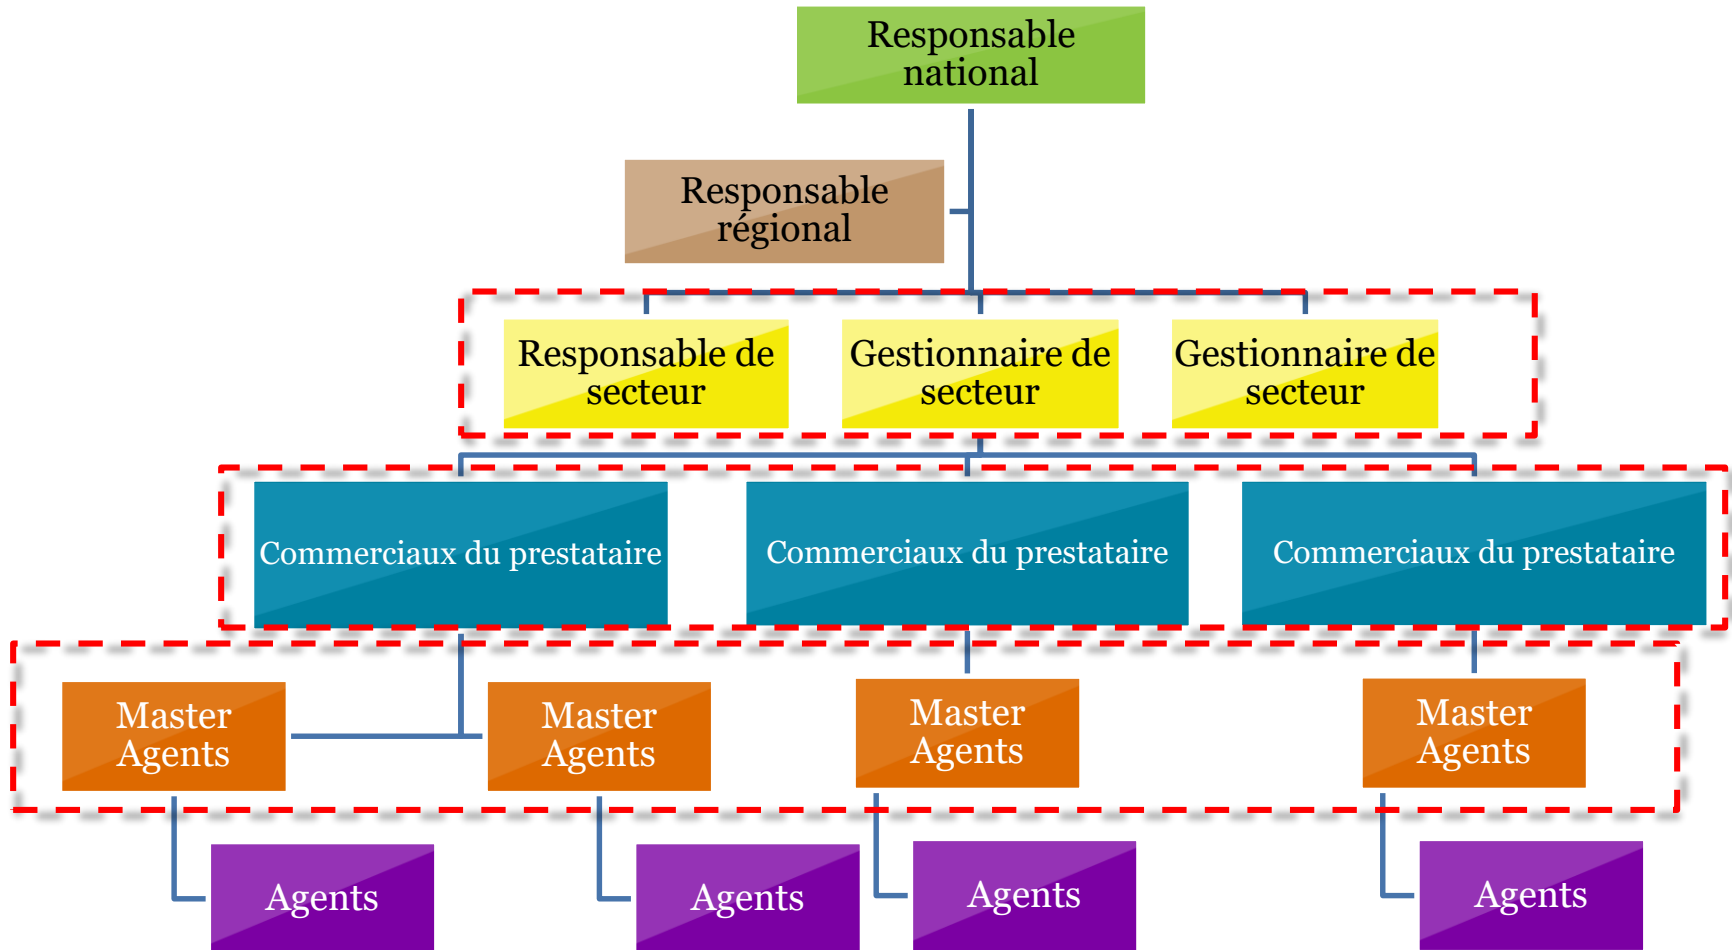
Responsable national

Responsable régional

Responsable de secteur

Gestionnaire de secteur

Gestionnaire de secteur

Commerciaux du prestataire

Commerciaux du prestataire

Commerciaux du prestataire

Master Agents

Master Agents

Master Agents

Master Agents

Agents

Agents

Agents

Agents